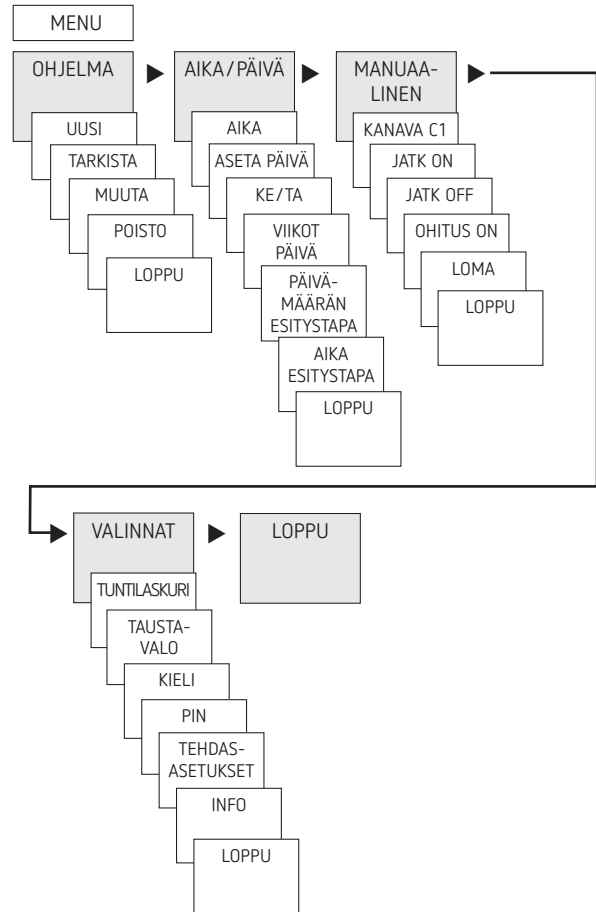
MENU

OHJELMA

UUSI

TARKISTA

MUUTA

POISTO

LOPPU

AIKA/PÄIVÄ

AIKA

ASETA PÄIVÄ

KE/TA

VIIKOT PÄIVÄ

PÄIVÄMÄÄRÄN ESITYSTAPA

AIKA ESITYSTAPA

LOPPU

MANUAALINEN

KANAVA C1

JATK ON

JATK OFF

OHITUS ON

LOMA

LOPPU

VALINNAT

TUNTILASKURI

TAUSTAVALO

KIELI

PIN

TEHDASASETUKSET

INFO

LOPPU

LOPPU